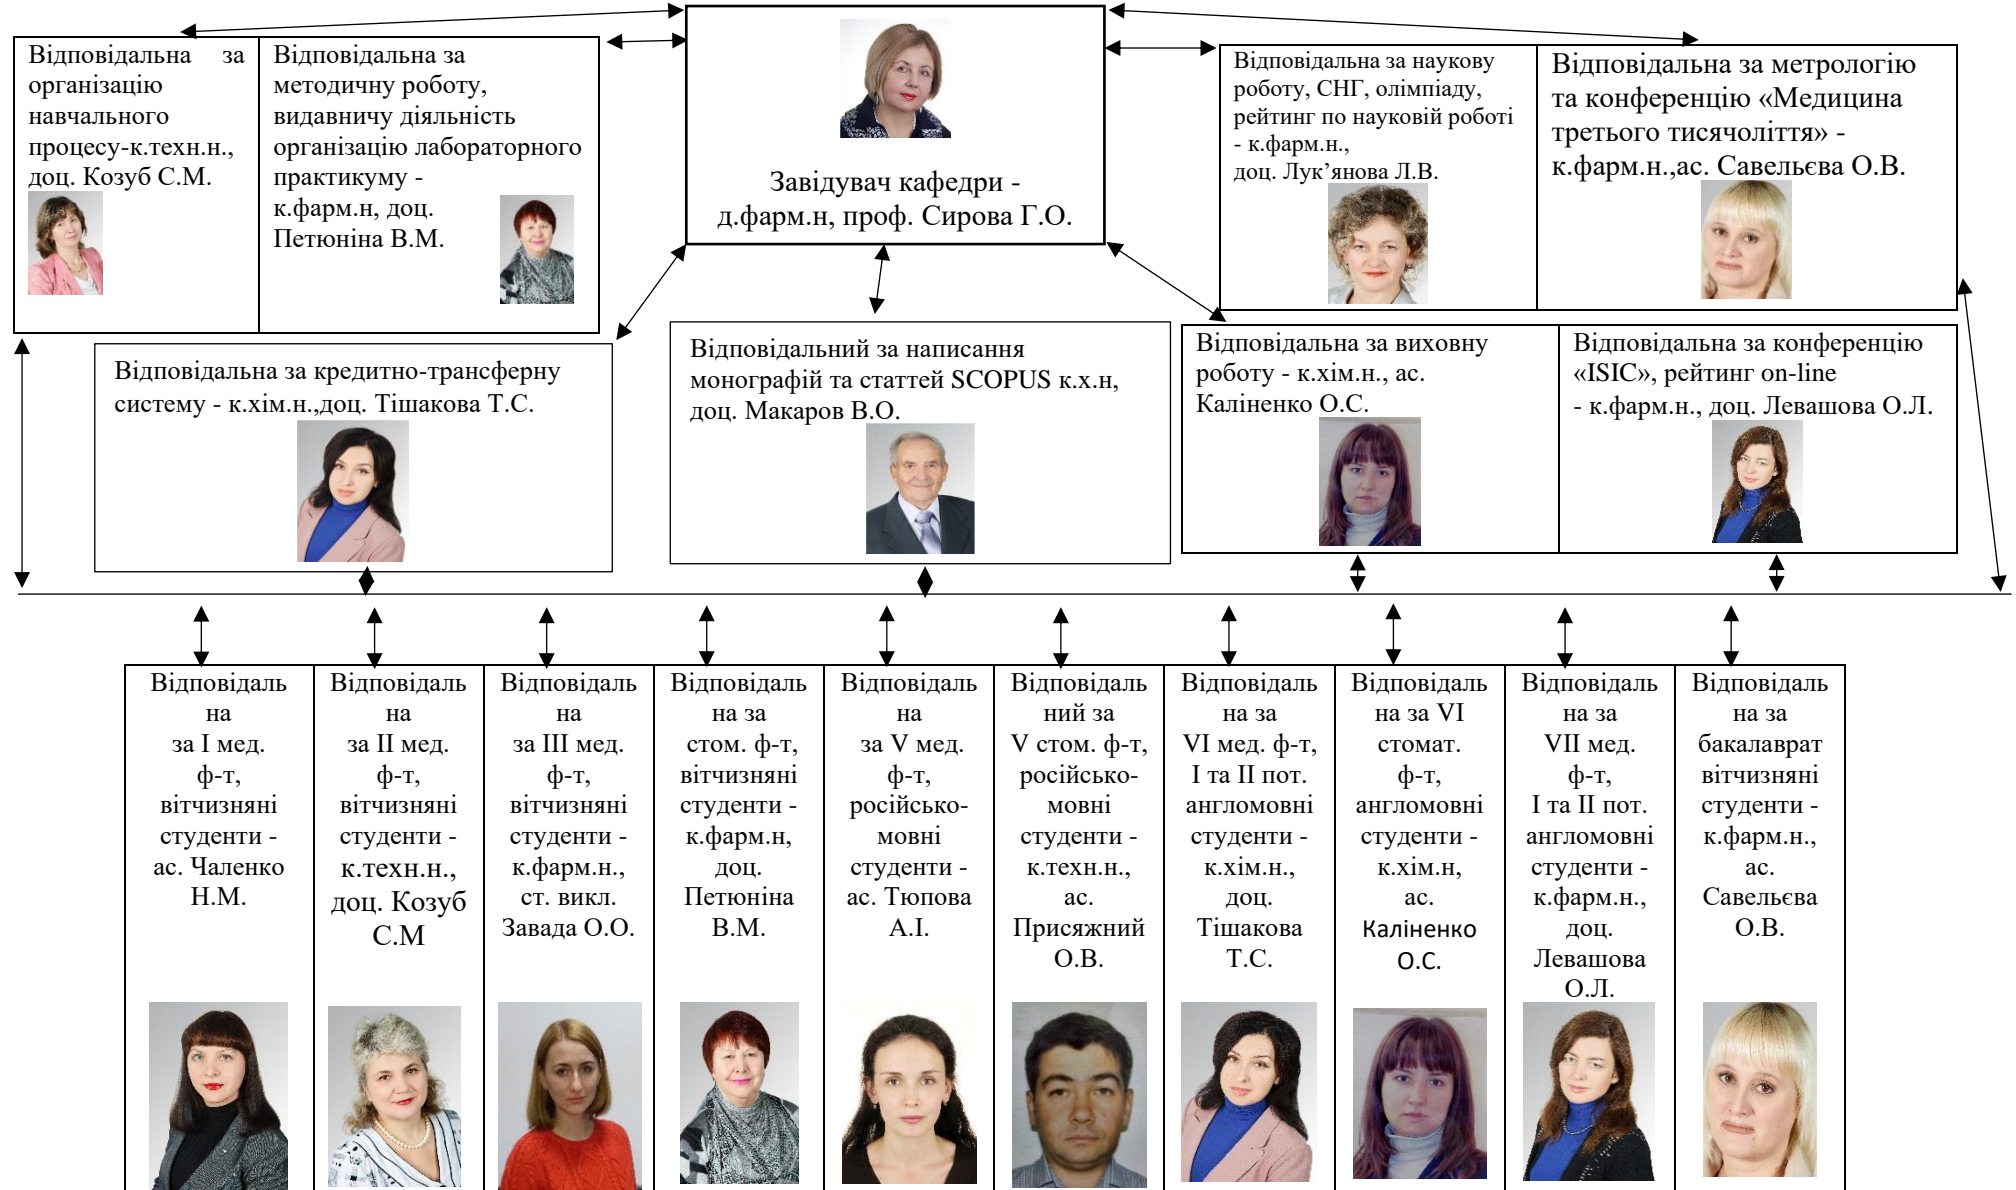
Відповідальна за організацію навчального процесу-к.техн.н., доц. Козуб С.М.

Відповідальна за методичну роботу, видавничу діяльність організацію лабораторного практикуму - к.фарм.н, доц. Петюніна В.М.

Завідувач кафедри - д.фарм.н, проф. Сирова Г.О.

Відповідальна за наукову роботу, СНГ, олімпіаду, рейтинг по науковій роботі - к.фарм.н., доц. Лук'янова Л.В.

Відповідальна за метрологію та конференцію «Медицина третього тисячоліття» - к.фарм.н.,ас. Савельєва О.В.

Відповідальна за кредитно-трансферну систему - к.хім.н.,доц. Тішакова Т.С.

Відповідальний за написання монографій та статтей SCOPUS к.х.н, доц. Макаров В.О.

Відповідальна за виховну роботу - к.хім.н., ас. Каліненко О.С.

Відповідальна за конференцію «ISIC», рейтинг on-line - к.фарм.н., доц. Левашова О.Л.

| Відповідальна за I мед. ф-т, вітчизняні студенти - ас. Чаленко Н.М. | Відповідальна за II мед. ф-т, вітчизняні студенти - к.техн.н., доц. Козуб С.М | Відповідальна за III мед. ф-т, вітчизняні студенти - к.фарм.н., ст. викл. Завада О.О. | Відповідальна за стом. ф-т, вітчизняні студенти - к.фарм.н, доц. Петюніна В.М. | Відповідальна за V мед. ф-т, російсько-мовні студенти - ас. Тюпова А.І. | Відповідальний за V стом. ф-т, російсько-мовні студенти - к.техн.н., ас. Присяжний О.В. | Відповідальна за VI мед. ф-т, I та II пот. англомовні студенти - к.хім.н., доц. Тішакова Т.С. | Відповідальна за VI стомат. ф-т, англомовні студенти - к.хім.н, ас. Каліненко О.С. | Відповідальна за VII мед. ф-т, I та II пот. англомовні студенти - к.фарм.н., доц. Левашова О.Л. | Відповідальна за бакалаврат вітчизняні студенти - к.фарм.н., ас. Савельєва О.В. |